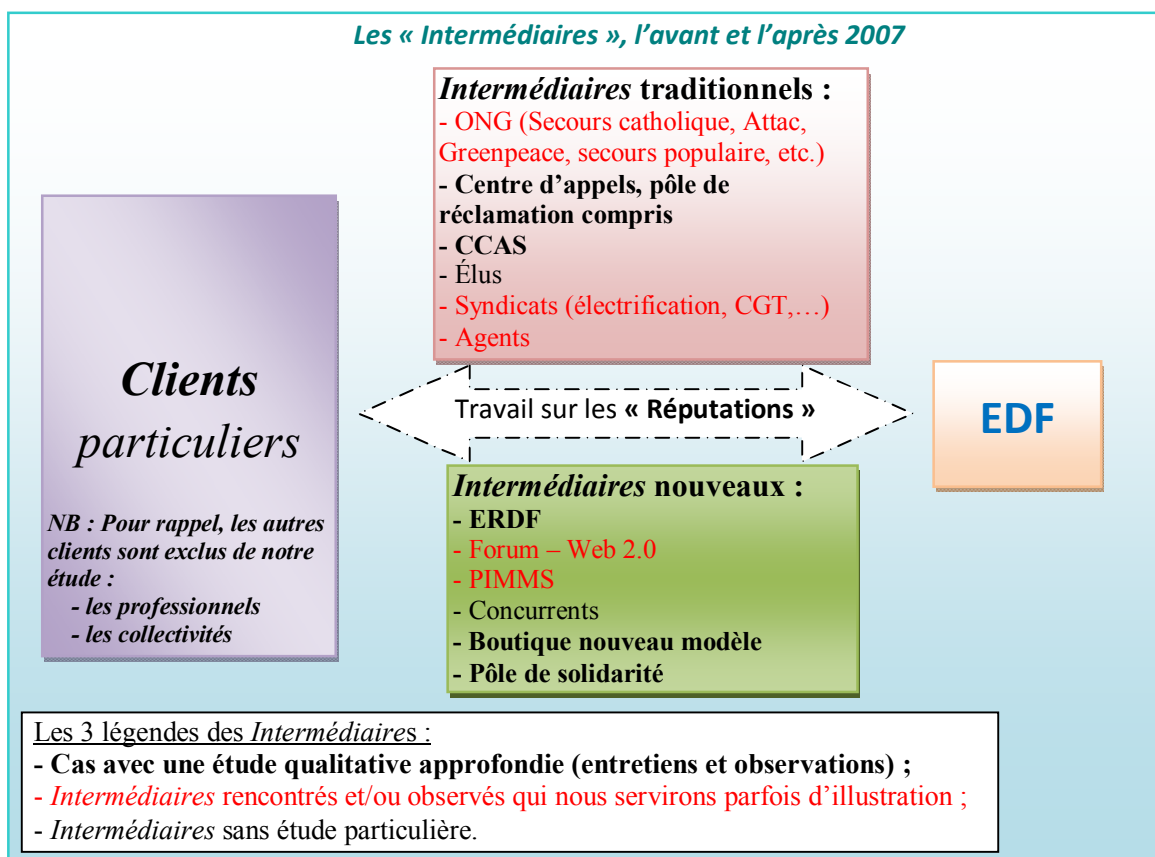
Les « Intermédiaires », l'avant et l'après 2007

Intermédiaires traditionnels :
- ONG (Secours catholique, Attac, Greenpeace, secours populaire, etc.)
- Centre d'appels, pôle de réclamation compris
- CCAS
- Élus
- Syndicats (électrification, CGT,…)
- Agents

Clients particuliers

NB : Pour rappel, les autres clients sont exclus de notre étude :
- les professionnels
- les collectivités

Travail sur les « Réputations »

EDF

Intermédiaires nouveaux :
- ERDF
- Forum – Web 2.0
- PIMMS
- Concurrents
- Boutique nouveau modèle
- Pôle de solidarité

Les 3 légendes des Intermédiaires :
- Cas avec une étude qualitative approfondie (entretiens et observations) ;
- Intermédiaires rencontrés et/ou observés qui nous servirons parfois d'illustration ;
- Intermédiaires sans étude particulière.